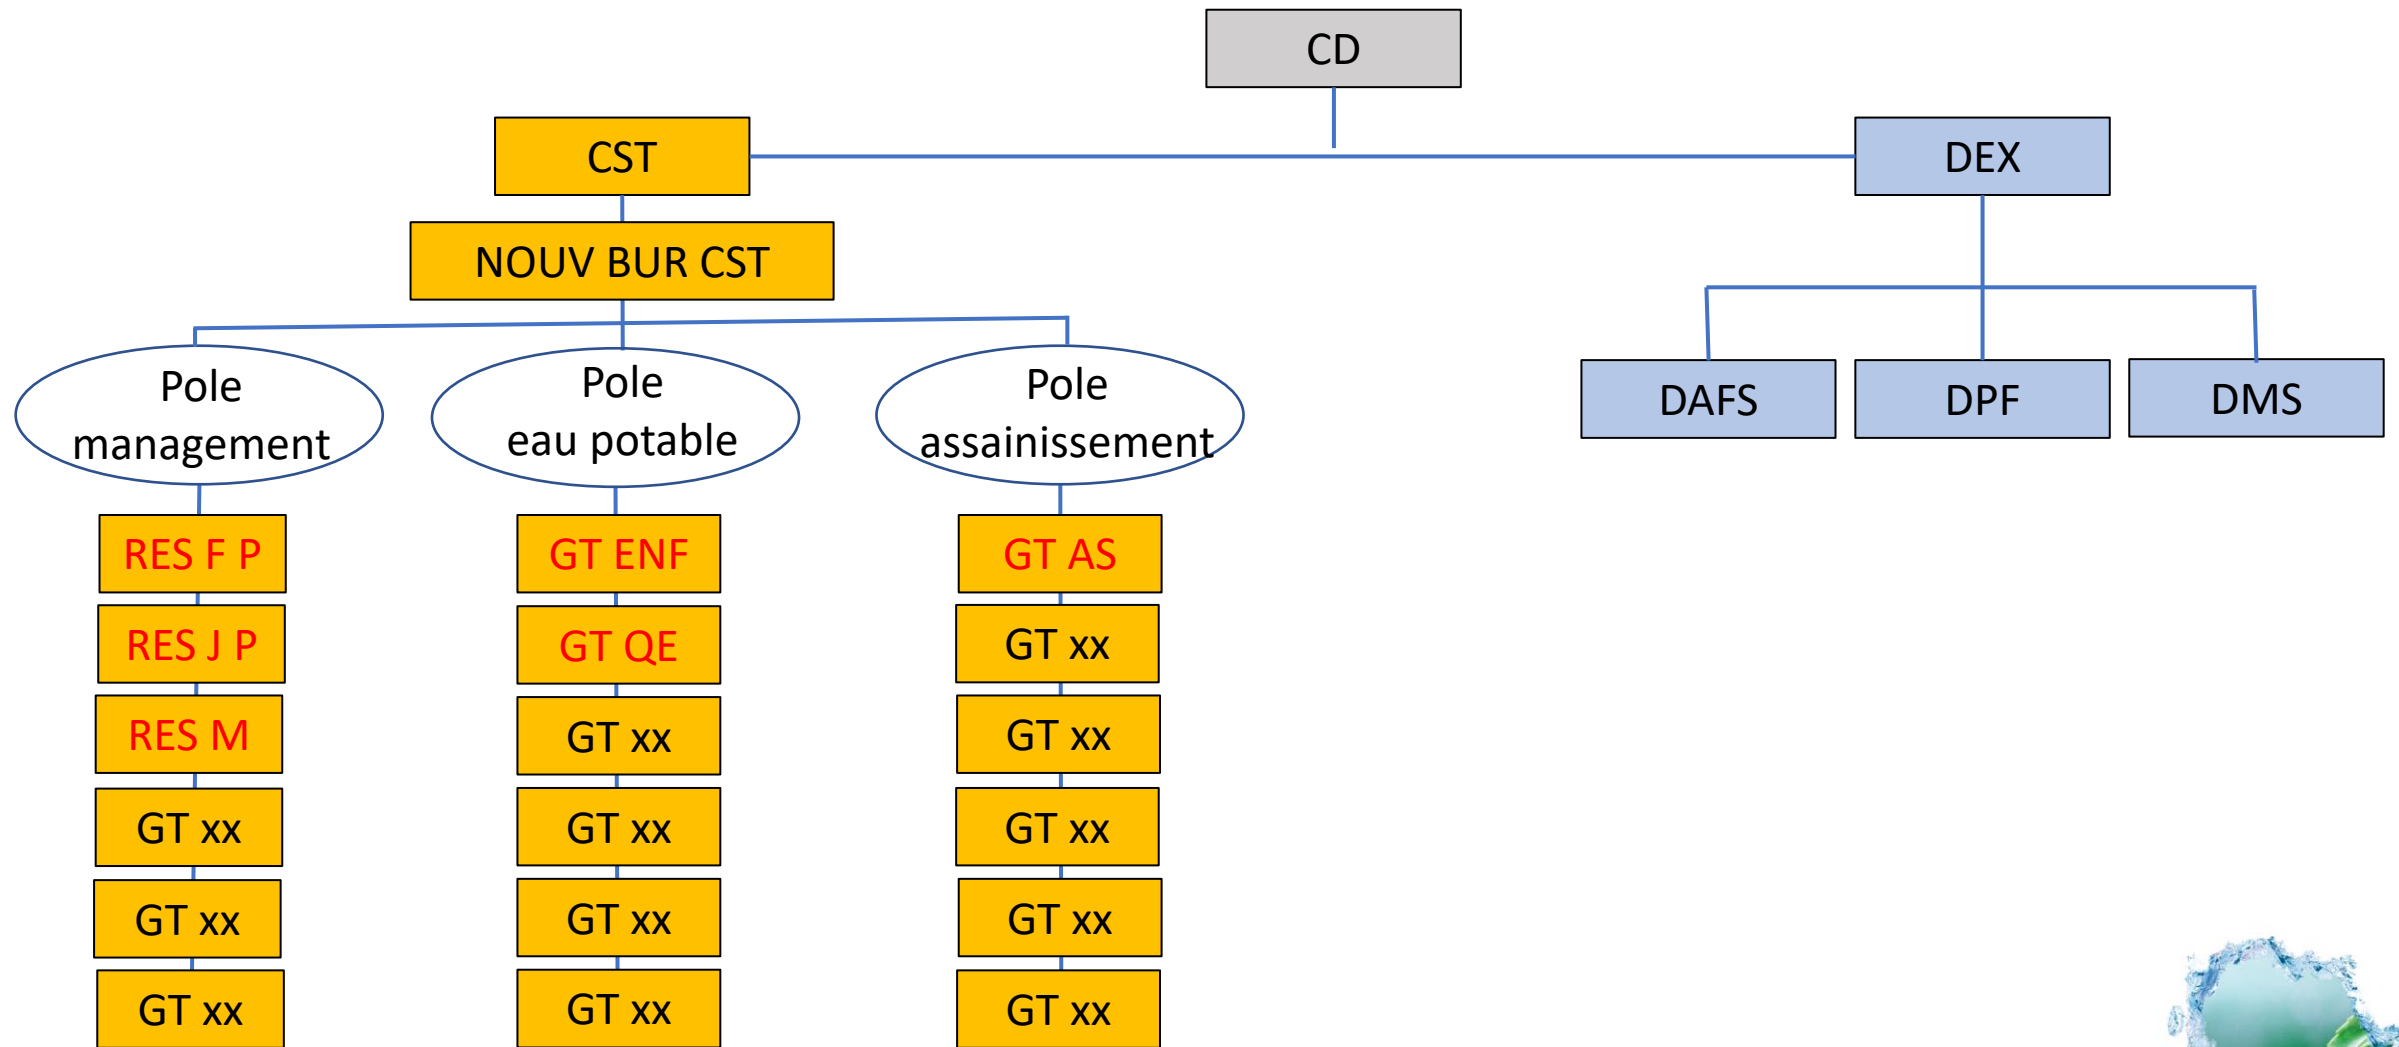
CD

CST

DEX

NOUV BUR CST

Pole management

Pole eau potable

Pole assainissement

DAFS

DPF

DMS

RES F P
RES J P
RES M
GT xx
GT xx
GT xx

GT ENF
GT QE
GT xx
GT xx
GT xx
GT xx

GT AS
GT xx
GT xx
GT xx
GT xx
GT xx